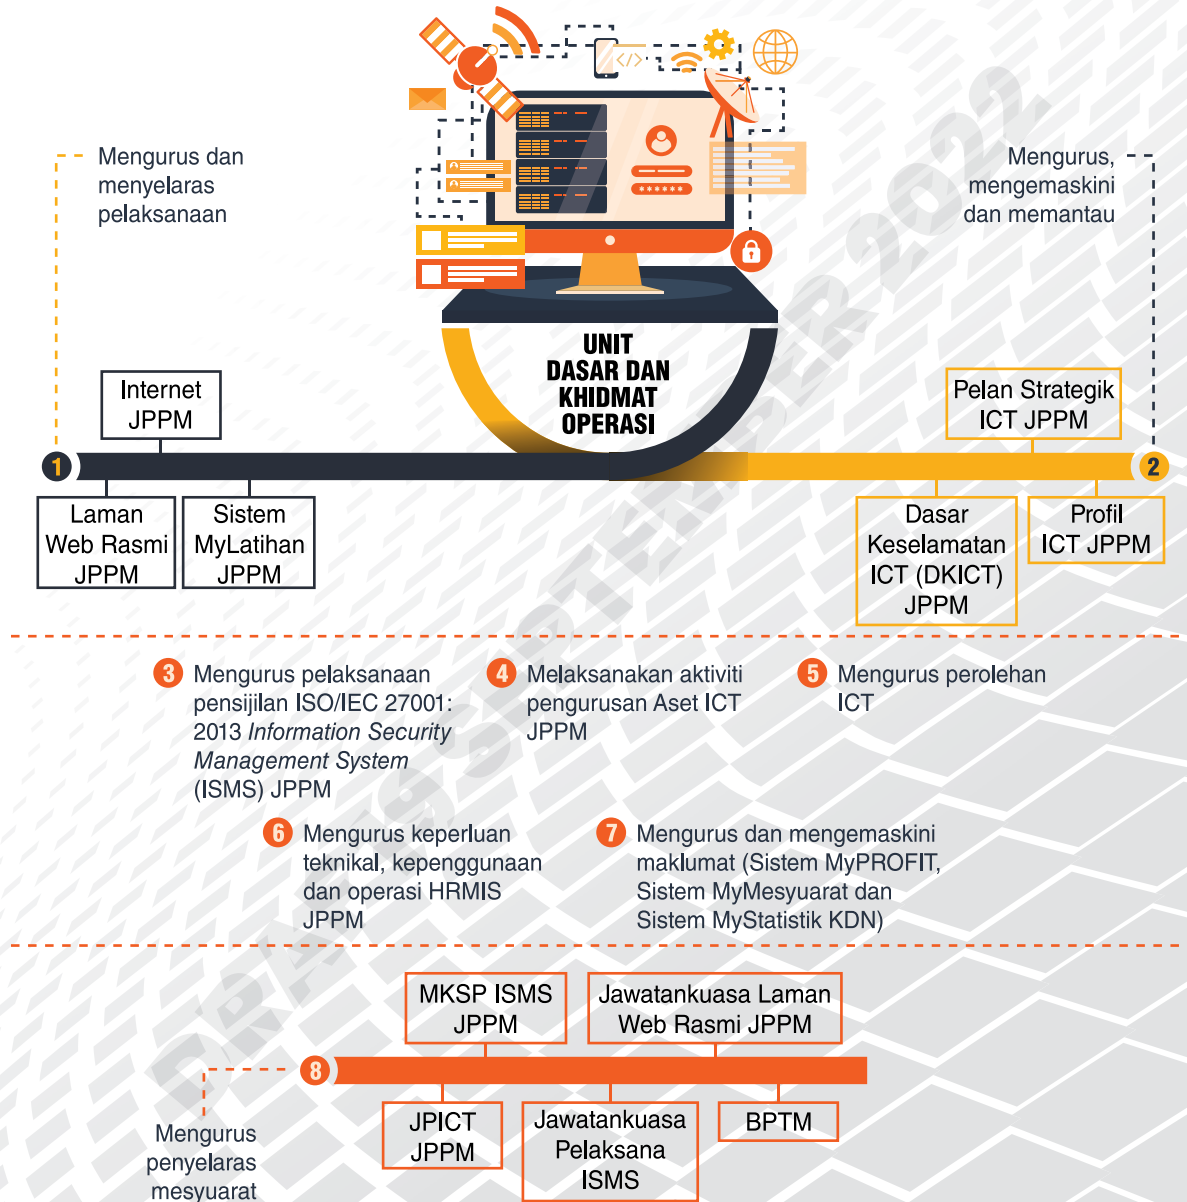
Mengurus dan menyelaras pelaksanaan

Mengurus, mengemaskini dan memantau

\*\*\*\*\*\*

UNIT DASAR DAN KHIDMAT OPERASI

Internet JPPM

1

Laman Web Rasmi JPPM

Sistem MyLatihan JPPM

Pelan Strategik ICT JPPM

2

Dasar Keselamatan ICT (DKICT) JPPM

Profil ICT JPPM

3 Mengurus pelaksanaan pensijilan ISO/IEC 27001: 2013 *Information Security Management System* (ISMS) JPPM

4 Melaksanakan aktiviti pengurusan Aset ICT JPPM

5 Mengurus perolehan ICT

6 Mengurus keperluan teknikal, kepenggunaan dan operasi HRMIS JPPM

7 Mengurus dan mengemaskini maklumat (Sistem MyPROFIT, Sistem MyMesyuarat dan Sistem MyStatistik KDN)

MKSP ISMS JPPM

Jawatankuasa Laman Web Rasmi JPPM

8

JPICT JPPM

Jawatankuasa Pelaksana ISMS

BPTM

Mengurus penyelaras mesyuarat

DRAF 6 SEPTEMBER 2022